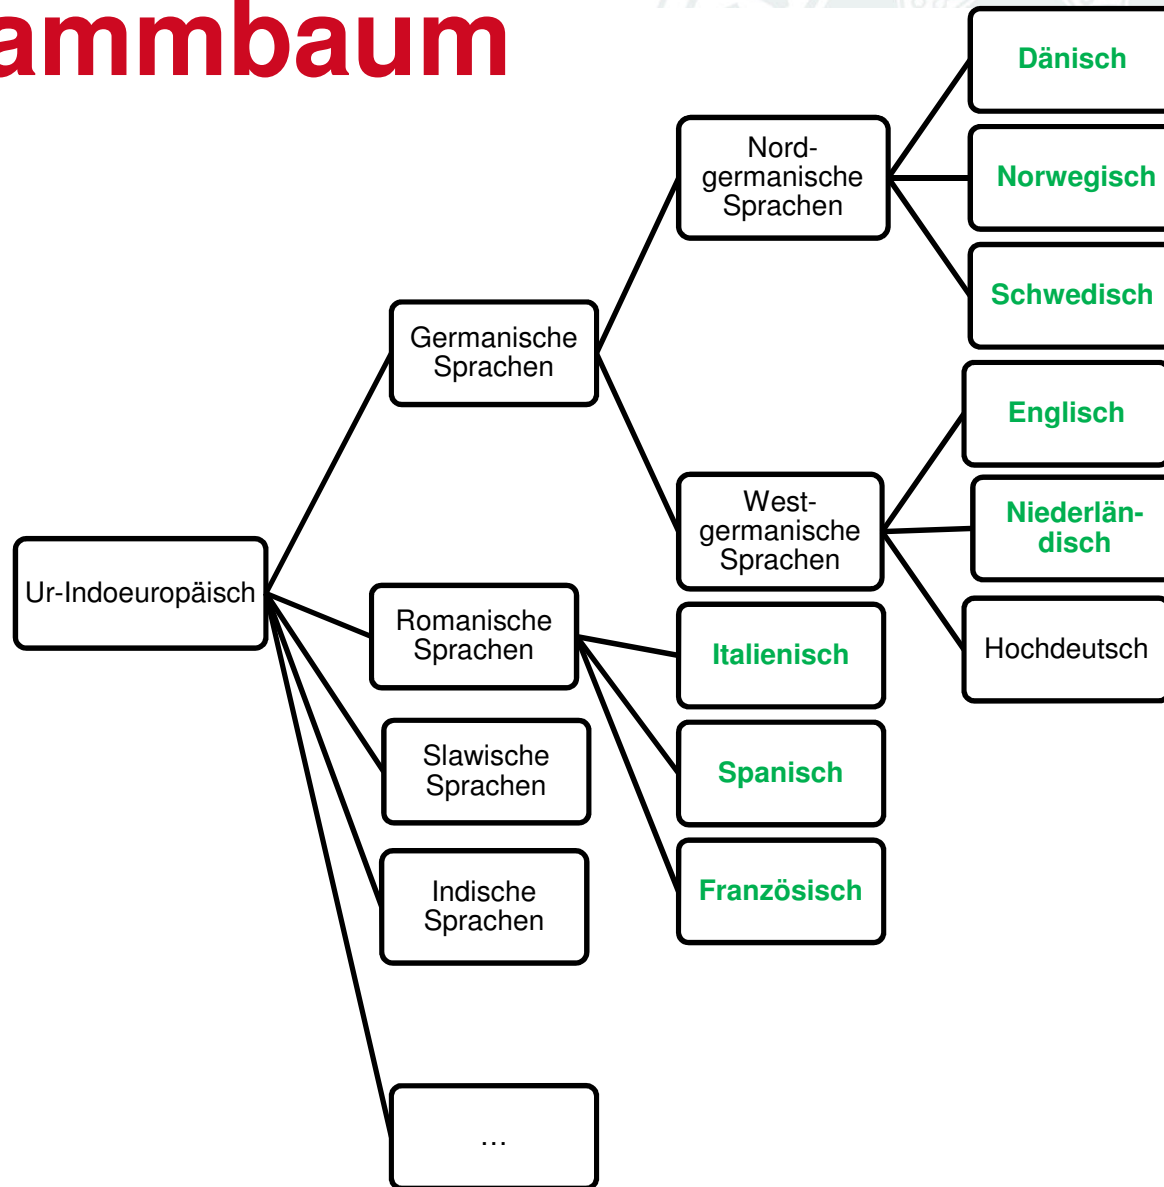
ammbaum

Ur-Indoeuropäisch

Germanische Sprachen

Romanische Sprachen

Slawische Sprachen

Indische Sprachen

...

Nord-germanische Sprachen

West-germanische Sprachen

Italienisch

Spanisch

Französisch

Dänisch

Norwegisch

Schwedisch

Englisch

Niederländisch

Hochdeutsch